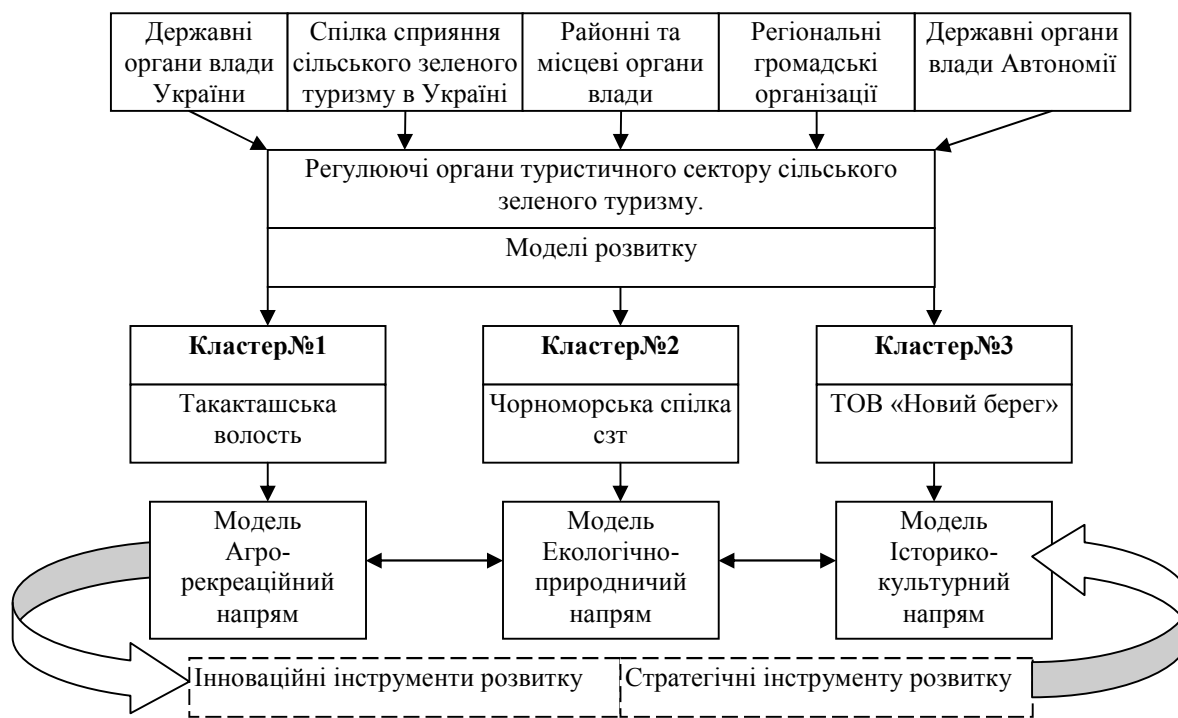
Державні органи влади України

Спілка сприяння сільського зеленого туризму в Україні

Районні та місцеві органи влади

Регіональні громадські організації

Державні органи влади Автономії

Регулюючі органи туристичного сектору сільського зеленого туризму.

Моделі розвитку

Кластер№1

Такакташська волость

Кластер№2

Чорноморська спілка сзт

Кластер№3

ТОВ «Новий берег»

Модель Агро-рекреаційний напрям

Модель Екологічно-природничий напрям

Модель Історико-культурний напрям

Інноваційні інструменти розвитку

Стратегічні інструменту розвитку